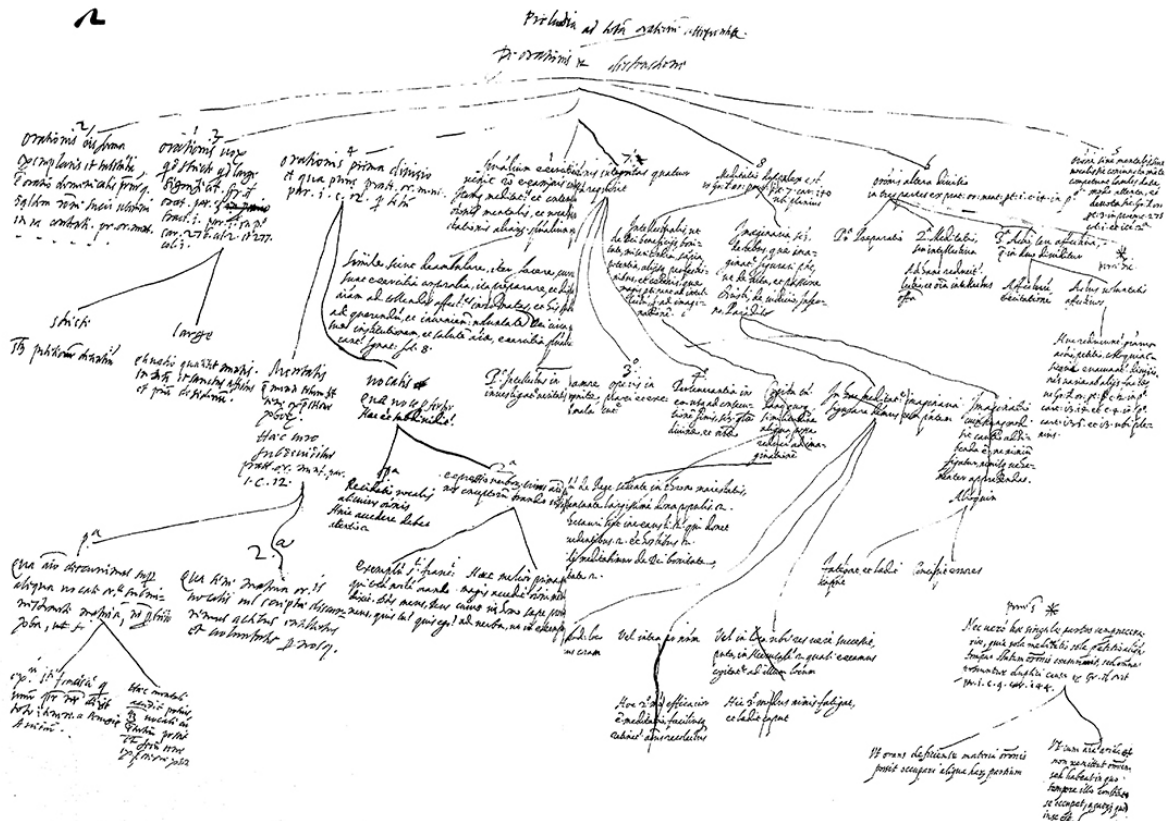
2

Prolusio ad lib. orationis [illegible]

De oratione et distractione

Orationis 2 diffinitio
Oratio est ... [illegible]

orationis vox 3 ... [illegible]

Orationis 4 prima divisio et qua prima ... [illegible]

strictè

largè

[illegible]

mentalis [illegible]

vocalis

Simile sive declaratio ... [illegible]

2.a

1.a

Exempli ... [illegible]

8 Meditatio ... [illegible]

6 orationis altera divisio ... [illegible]

Po. Praeparatio

2a. Meditatio

3a. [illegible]

prim. *

Vel ... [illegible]

Hoc 2. ... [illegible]

Hic 3. ... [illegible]

Nec vero hae singulae partes ... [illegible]

Ut orans ... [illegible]

Ut cum ... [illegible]

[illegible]